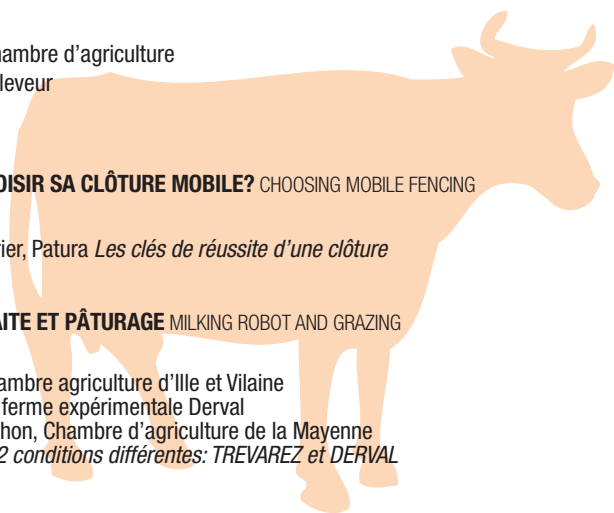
hambre d'agriculture
leveur

OISIR SA CLÔTURE MOBILE? CHOOSING MOBILE FENCING

ier, Patura *Les clés de réussite d'une clôture*

AITE ET PÂTURAGE MILKING ROBOT AND GRAZING

hambre agriculture d'Ille et Vilaine
ferme expérimentale Derval
hon, Chambre d'agriculture de la Mayenne
*2 conditions différentes: TREVAREZ et DERVAL*